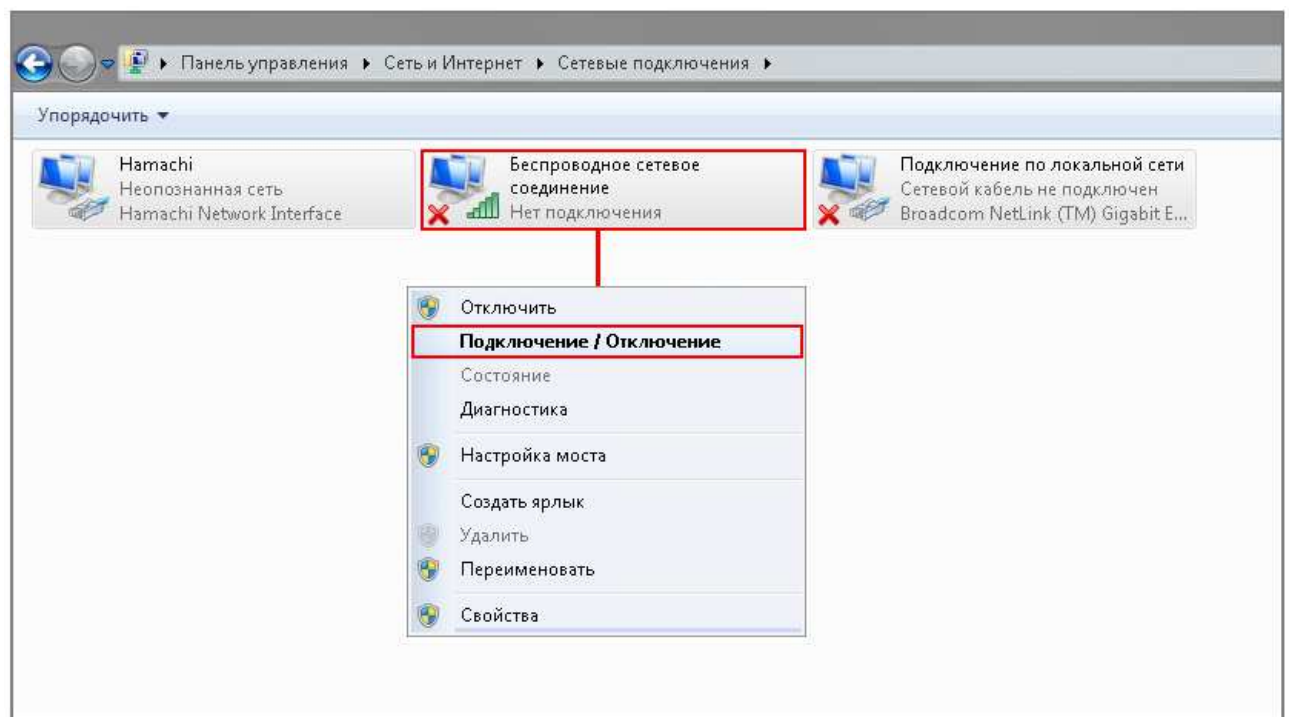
▸ Панель управления ▸ Сеть и Интернет ▸ Сетевые подключения ▸

Упорядочить ▾

Hamachi
Неопознанная сеть
Hamachi Network Interface

Беспроводное сетевое соединение
Нет подключения

Подключение по локальной сети
Сетевой кабель не подключен
Broadcom NetLink (TM) Gigabit E...

Отключить
Подключение / Отключение
Состояние
Диагностика
Настройка моста
Создать ярлык
Удалить
Переименовать
Свойства